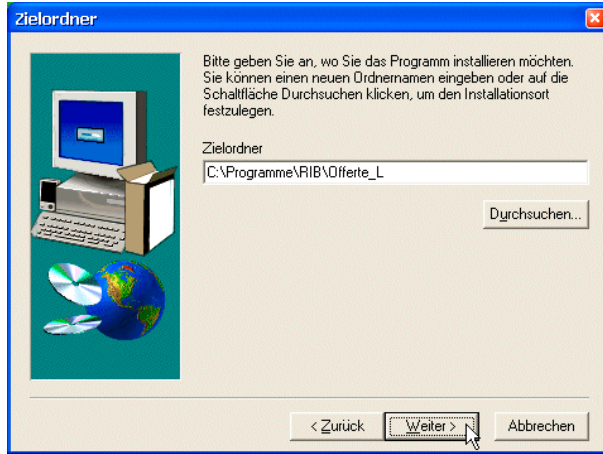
Zielordner

Bitte geben Sie an, wo Sie das Programm installieren möchten. Sie können einen neuen Ordnernamen eingeben oder auf die Schaltfläche Durchsuchen klicken, um den Installationsort festzulegen.

Zielordner

C:\Programme\RIB\Offerte_L

Durchsuchen...

< Zurück

Weiter >

Abbrechen